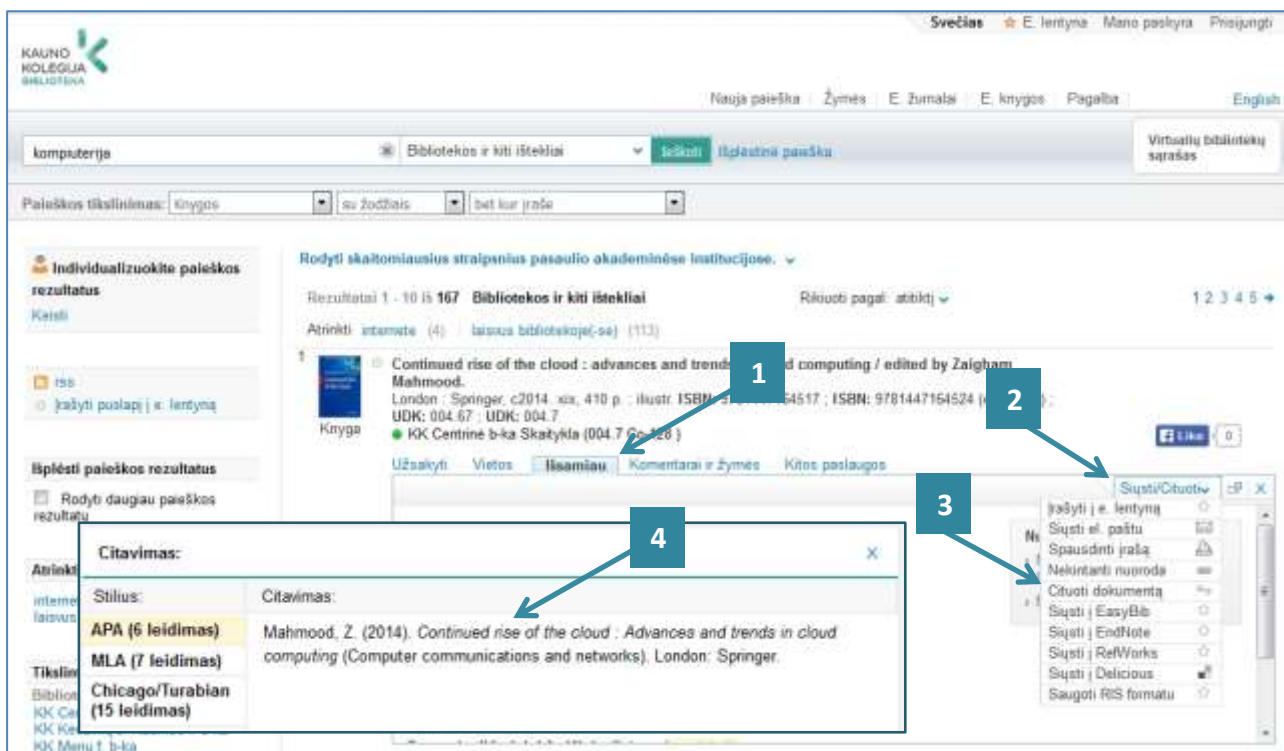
Svečias ☆ E. lentyna Mano paskyra Prisijungti

KAUNO KOLEGIJA BIBLIOTEKA

Nauja paieška | Žymės | E. žurnalai | E. knygos | Pagalba

English

kompiuterija

Bibliotekos ir kiti ištekliai

Ieškoti

Išplėstinė paieška

Virtualių bibliotekų sąrašas

Paieškos tikslinimas: Knygos | su žodžiais | bet kur įraše

Individualizuokite paieškos rezultatus
Keisti

RSS
Įrašyti puslapį į e. lentyną

Išplėsti paieškos rezultatus
Rodyti daugiau paieškos rezultatų

Atriekti
interne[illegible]
laisvus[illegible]

Tikslin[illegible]
Bibliot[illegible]
KK Ce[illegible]
KK Ke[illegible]
KK Menų f. b-ka

Rodyti skaitomiausius straipsnius pasaulio akademinėse institucijose.

Rezultatai 1 - 10 iš 167 Bibliotekos ir kiti ištekliai

Rikiuoti pagal: atitiktį

1 2 3 4 5

Atrinkti: internete (4) | laisvus bibliotekoje(-se) (113)

1

Continued rise of the cloud : advances and trends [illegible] d computing / edited by Zaigham Mahmood.
London : Springer, c2014. xix, 410 p. : iliustr. ISBN: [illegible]4517 ; ISBN: 9781447164524 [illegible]
UDK: 004.67 ; UDK: 004.7
KK Centrinė b-ka Skaitykla (004.7 Co-128 )

Knyga

Like 0

Užsakyti | Vietos | Išsamiau | Komentarai ir žymės | Kitos paslaugos

Siųsti/Cituoti

Įrašyti į e. lentyną
Siųsti el. paštu
Spausdinti įrašą
Nekintanti nuoroda
Cituoti dokumentą
Siųsti į EasyBib
Siųsti į EndNote
Siųsti į RefWorks
Siųsti į Delicious
Saugoti RIS formatu

1
2
3
4

Citavimas:

×

| Stilius: | Citavimas: |
|---|---|
| APA (6 leidimas) | Mahmood, Z. (2014). *Continued rise of the cloud : Advances and trends in cloud computing* (Computer communications and networks). London: Springer. |
| MLA (7 leidimas) | |
| Chicago/Turabian (15 leidimas) | |